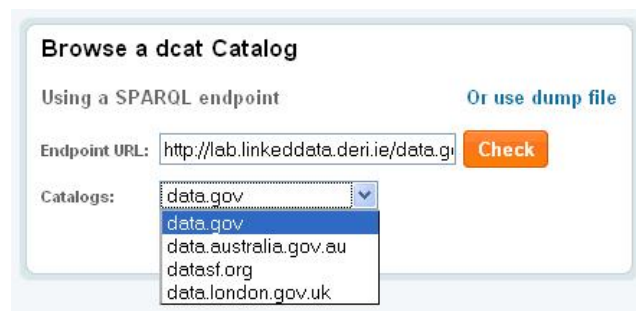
Browse a dcat Catalog

Using a SPARQL endpoint

Or use dump file

Endpoint URL: http://lab.linkeddata.deri.ie/data.g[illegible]

Check

Catalogs: data.gov

data.gov
data.australia.gov.au
datasf.org
data.london.gov.uk